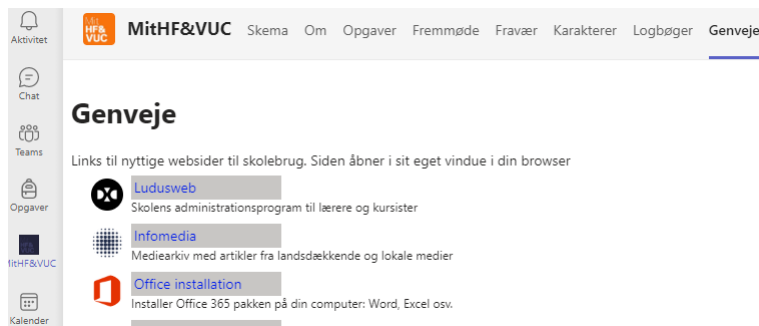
Aktivitet

Chat

Teams

Opgaver

MitHF&VUC

Kalender

Mit HF& VUC

MitHF&VUC Skema Om Opgaver Fremmøde Fravær Karakterer Logbøger Genveje

Genveje

Links til nyttige websider til skolebrug. Siden åbner i sit eget vindue i din browser

Ludusweb
Skolens administrationsprogram til lærere og kursister

Infomedia
Mediearkiv med artikler fra landsdækkende og lokale medier

Office installation
Installer Office 365 pakken på din computer: Word, Excel osv.